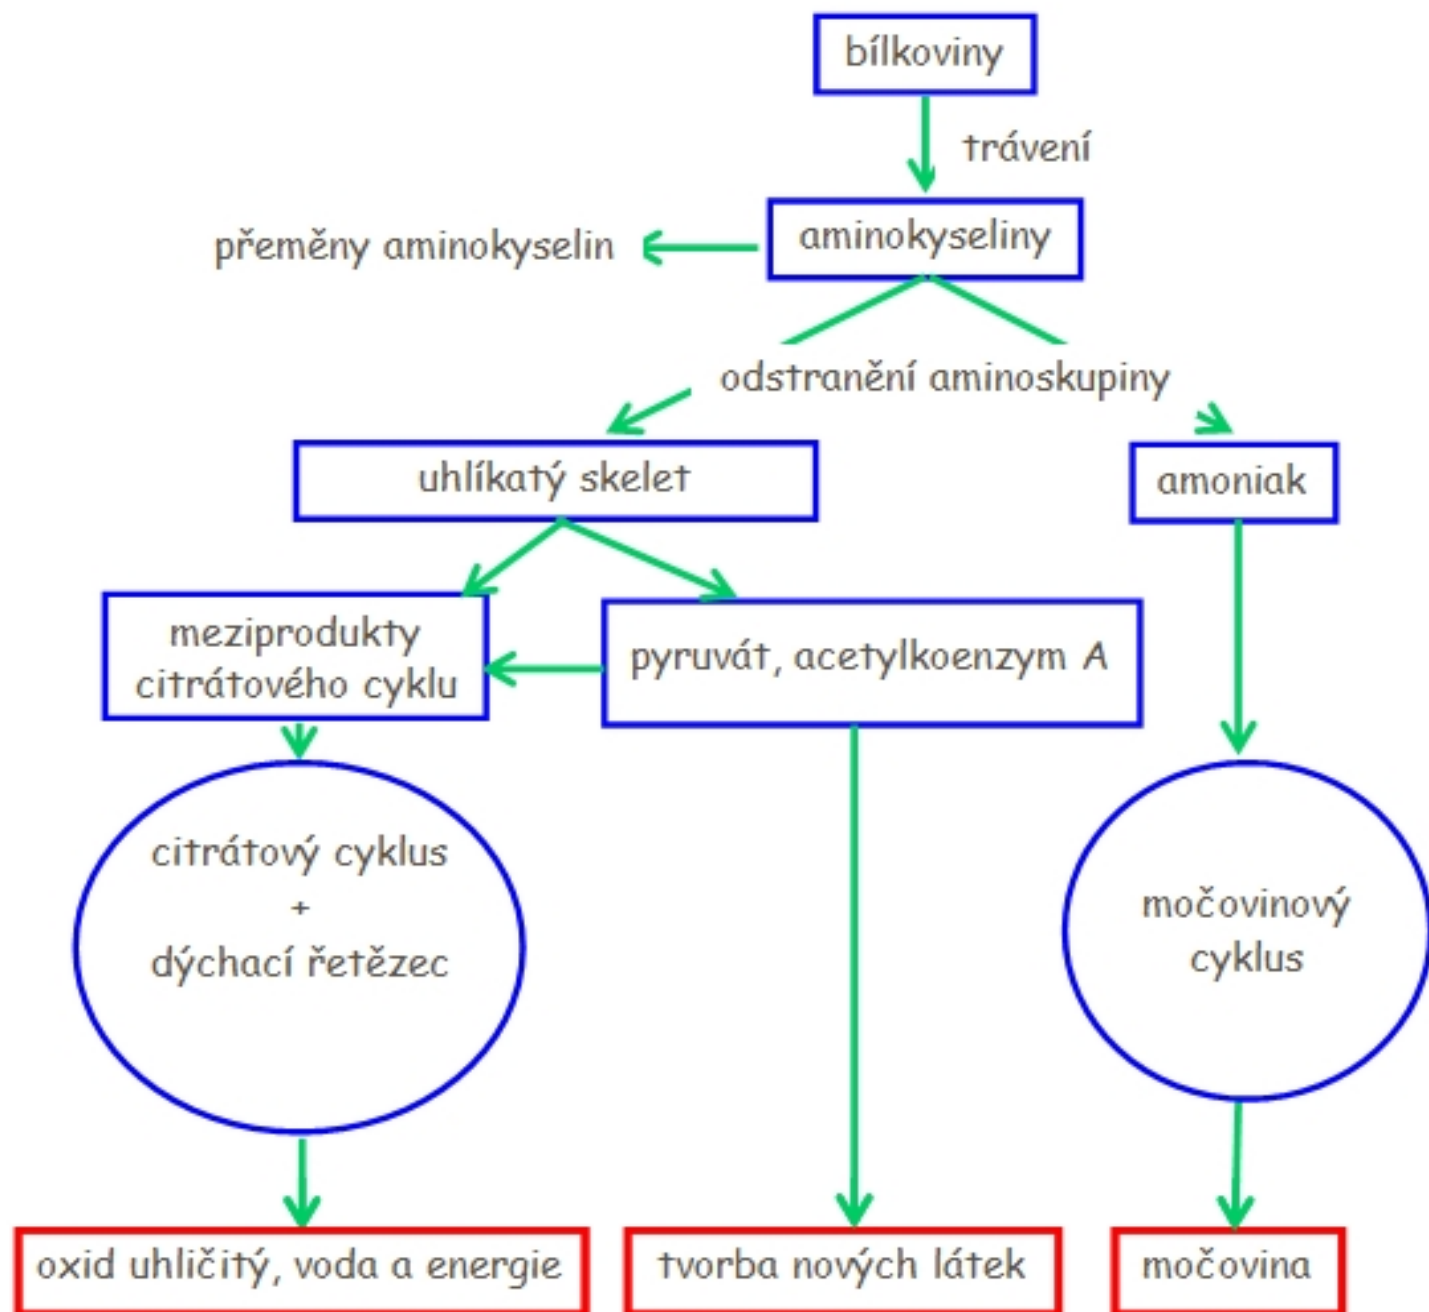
bílkoviny

trávení

aminokyseliny

přeměny aminokyselin

odstranění aminoskupiny

uhlíkatý skelet

amoniak

meziprodukty citrátového cyklu

pyruvát, acetylkoenzym A

citrátový cyklus + dýchací řetězec

močovinový cyklus

oxid uhličitý, voda a energie

tvorba nových látek

močovina